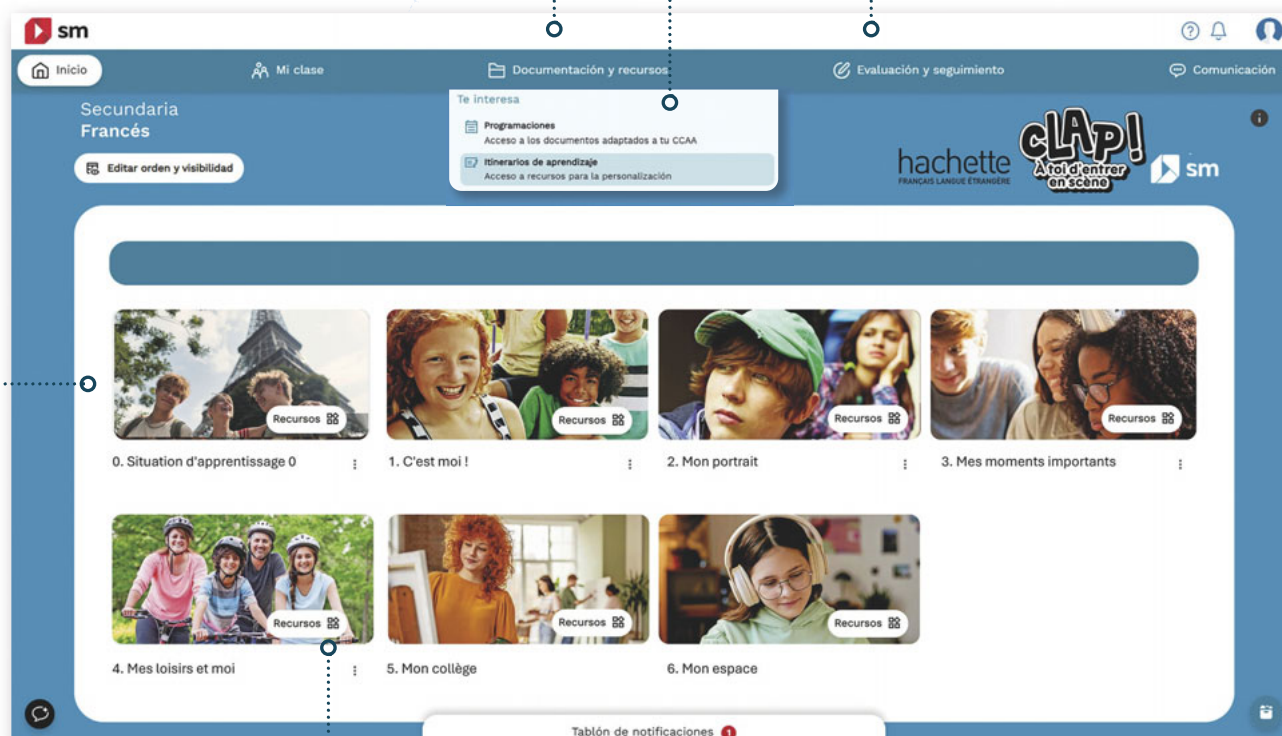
sm

Inicio
Mi clase
Documentación y recursos
Evaluación y seguimiento
Comunicación

Secundaria
Francés

Editar orden y visibilidad

Te interesa
Programaciones
Acceso a los documentos adaptados a tu CCAA
Itinerarios de aprendizaje
Acceso a recursos para la personalización

hachette
FRANÇAIS LANGUE ÉTRANGÈRE
CLAP!
À toi d'entrer en scène
sm

Recursos
0. Situation d'apprentissage 0
Recursos
1. C'est moi !
Recursos
2. Mon portrait
Recursos
3. Mes moments importants
Recursos
4. Mes loisirs et moi
Recursos
5. Mon collège
Recursos
6. Mon espace

Tablón de notificaciones 1